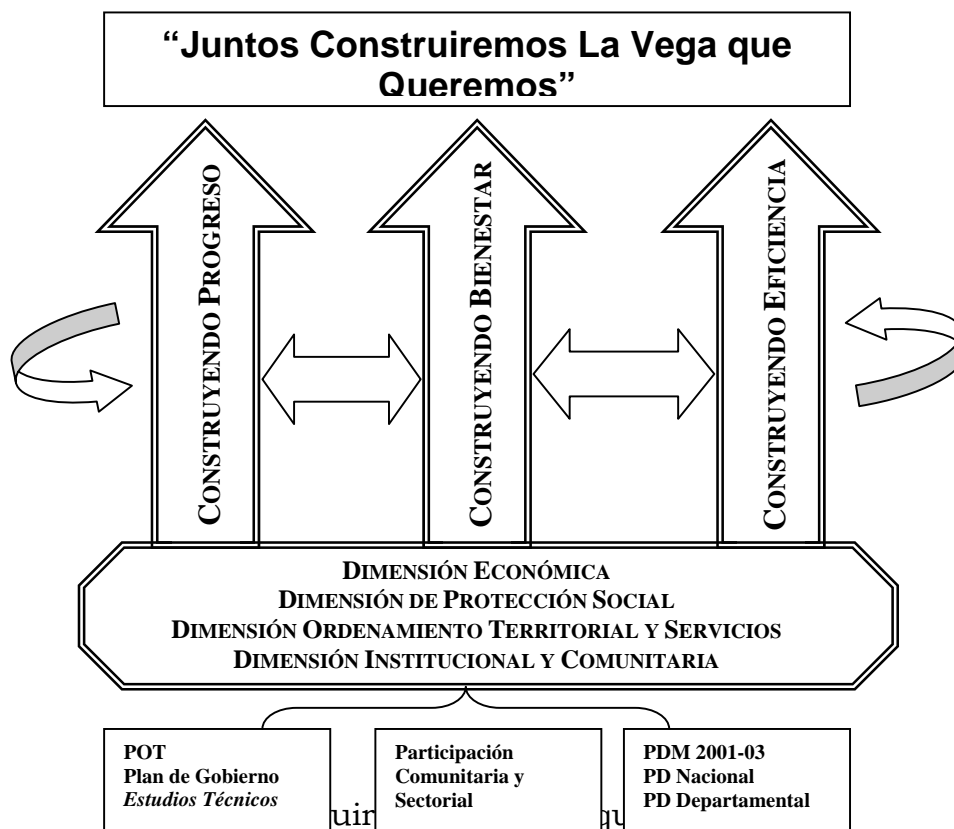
"Juntos Construiremos La Vega que Queremos"

CONSTRUYENDO PROGRESO

CONSTRUYENDO BIENESTAR

CONSTRUYENDO EFICIENCIA

DIMENSIÓN ECONÓMICA
DIMENSIÓN DE PROTECCIÓN SOCIAL
DIMENSIÓN ORDENAMIENTO TERRITORIAL Y SERVICIOS
DIMENSIÓN INSTITUCIONAL Y COMUNITARIA

POT
Plan de Gobierno
*Estudios Técnicos*

Participación
Comunitaria y
Sectorial

PDM 2001-03
PD Nacional
PD Departamental

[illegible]uir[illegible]qu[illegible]